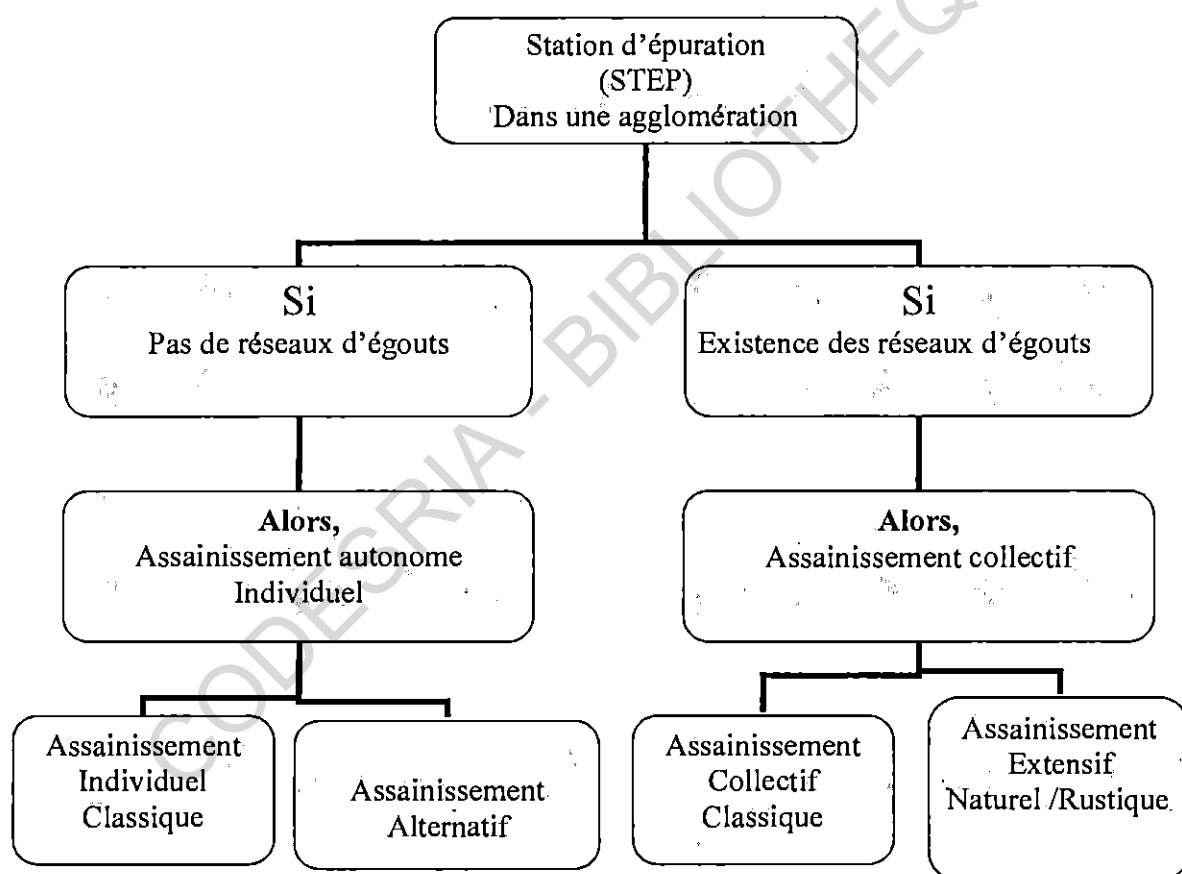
Station d'épuration
(STEP)
Dans une agglomération

Si
Pas de réseaux d'égouts

Si
Existence des réseaux d'égouts

**Alors,**
Assainissement autonome
Individuel

**Alors,**
Assainissement collectif

Assainissement
Individuel
Classique

Assainissement
Alternatif

Assainissement
Collectif
Classique

Assainissement
Extensif
Naturel /Rustique

CODESRIA - BIBLIOTHEQ